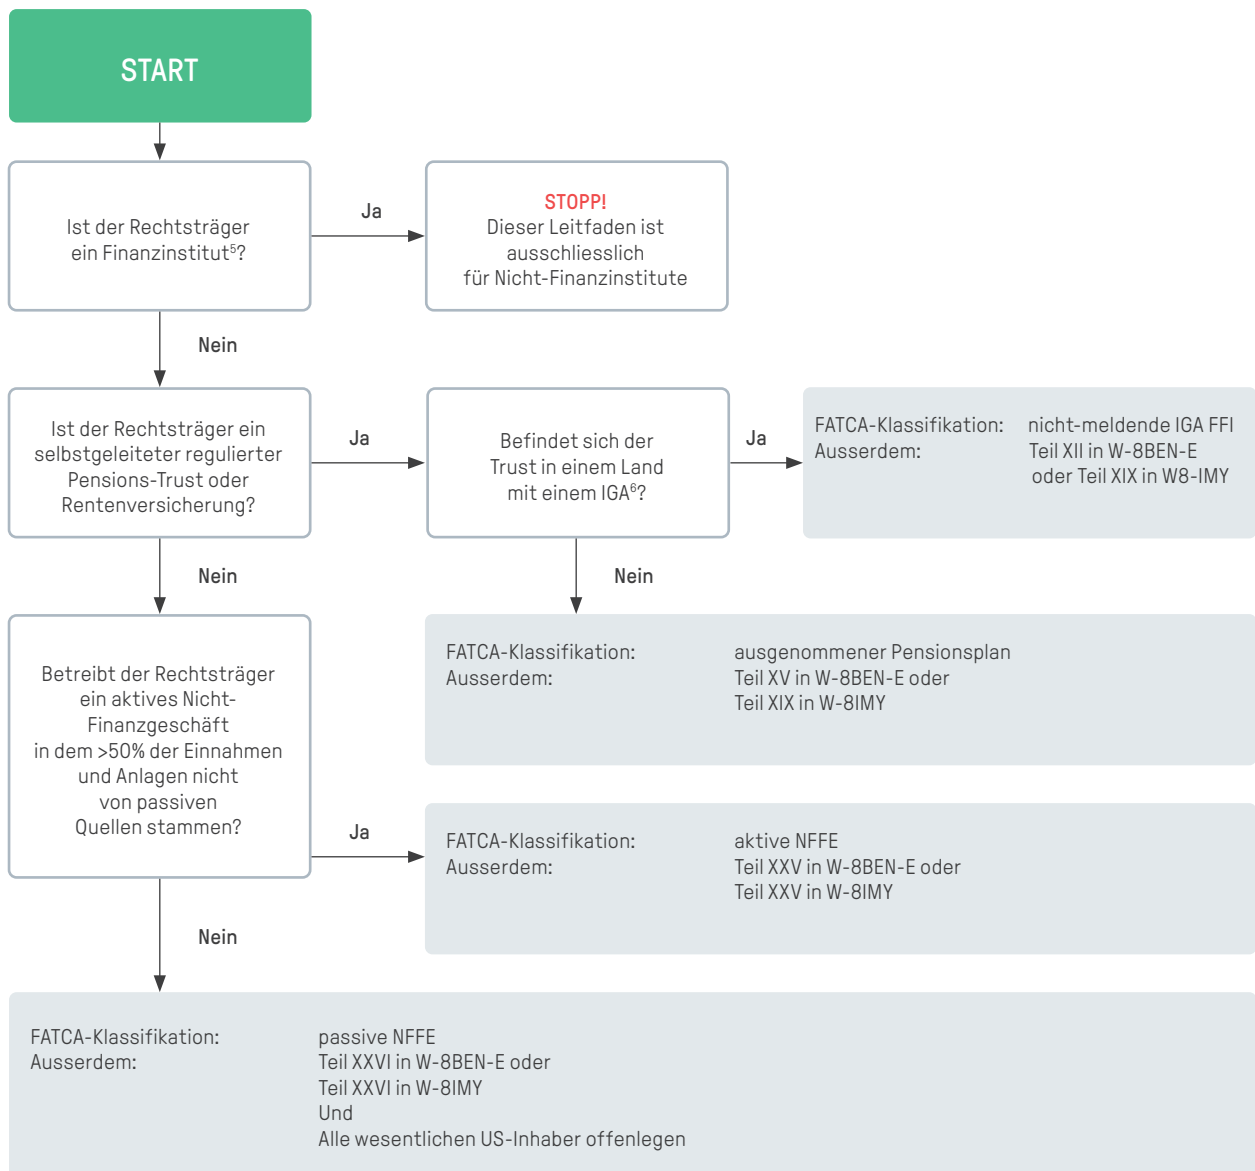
START

Ist der Rechtsträger ein Finanzinstitut$^5$?

Ja

STOPP!
Dieser Leitfaden ist ausschliesslich für Nicht-Finanzinstitute

Nein

Ist der Rechtsträger ein selbstgeleiteter regulierter Pensions-Trust oder Rentenversicherung?

Ja

Befindet sich der Trust in einem Land mit einem IGA$^6$?

Ja

FATCA-Klassifikation: nicht-meldende IGA FFI
Ausserdem: Teil XII in W-8BEN-E oder Teil XIX in W8-IMY

Nein

Nein

FATCA-Klassifikation: ausgenommener Pensionsplan
Ausserdem: Teil XV in W-8BEN-E oder Teil XIX in W-8IMY

Betreibt der Rechtsträger ein aktives Nicht-Finanzgeschäft in dem >50% der Einnahmen und Anlagen nicht von passiven Quellen stammen?

Ja

FATCA-Klassifikation: aktive NFFE
Ausserdem: Teil XXV in W-8BEN-E oder Teil XXV in W-8IMY

Nein

FATCA-Klassifikation: passive NFFE
Ausserdem: Teil XXVI in W-8BEN-E oder Teil XXVI in W-8IMY Und Alle wesentlichen US-Inhaber offenlegen